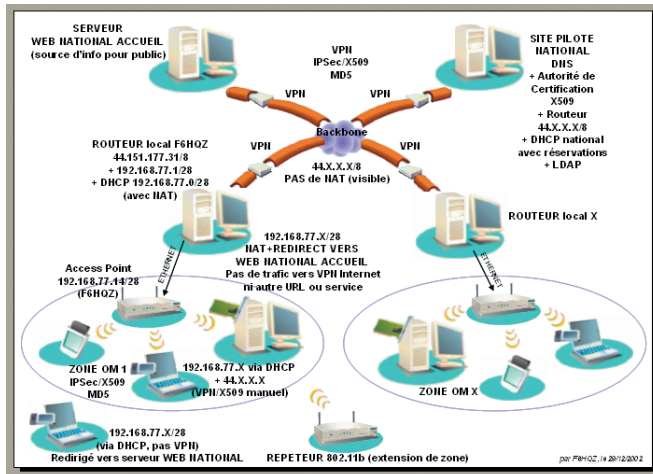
SERVEUR
WEB NATIONAL ACCUEIL
(source d'info pour public)

VPN
IPSec/X509
MD5

SITE PILOTE
NATIONAL
DNS
+ Autorité de Certification
X509
+ Routeur
44.X.X.X/8
+ DHCP national avec réservations
+ LDAP

VPN

VPN

Backbone

VPN

VPN

ROUTEUR local F6HQZ
44.151.177.31/8
+ 192.168.77.1/28
+ DHCP 192.168.77.0/28
(avec NAT)

44.X.X.X/8
PAS de NAT (visible)

ROUTEUR local X

192.168.77.X/28
NAT+REDIRECT VERS
WEB NATIONAL ACCUEIL
Pas de trafic vers VPN Internet ni autre URL ou service

ETHERNET

ETHERNET

Access Point
192.168.77.14/28
(F6HQZ)

ZONE OM 1
IPSec/X509
MD5

192.168.77.X via DHCP
+ 44.X.X.X
(VPN/X509 manuel)

ZONE OM X

192.168.77.X/28
(via DHCP, pas VPN)
Redirigé vers serveur WEB NATIONAL

REPETEUR 802.11b (extension de zone)

par F6HQZ, le 29/12/2002